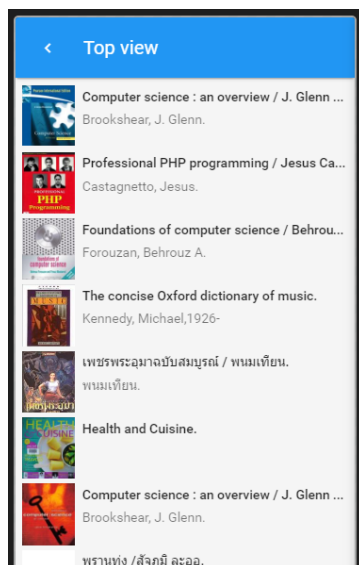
Top view

Computer science : an overview / J. Glenn ...
Brookshear, J. Glenn.

Professional PHP programming / Jesus Ca...
Castagnetto, Jesus.

Foundations of computer science / Behrou...
Forouzan, Behrouz A.

The concise Oxford dictionary of music.
Kennedy, Michael,1926-

เพชรพระอุมาฉบับสมบูรณ์ / พนมเทียน.
พนมเทียน.

Health and Cuisine.

Computer science : an overview / J. Glenn ...
Brookshear, J. Glenn.

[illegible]